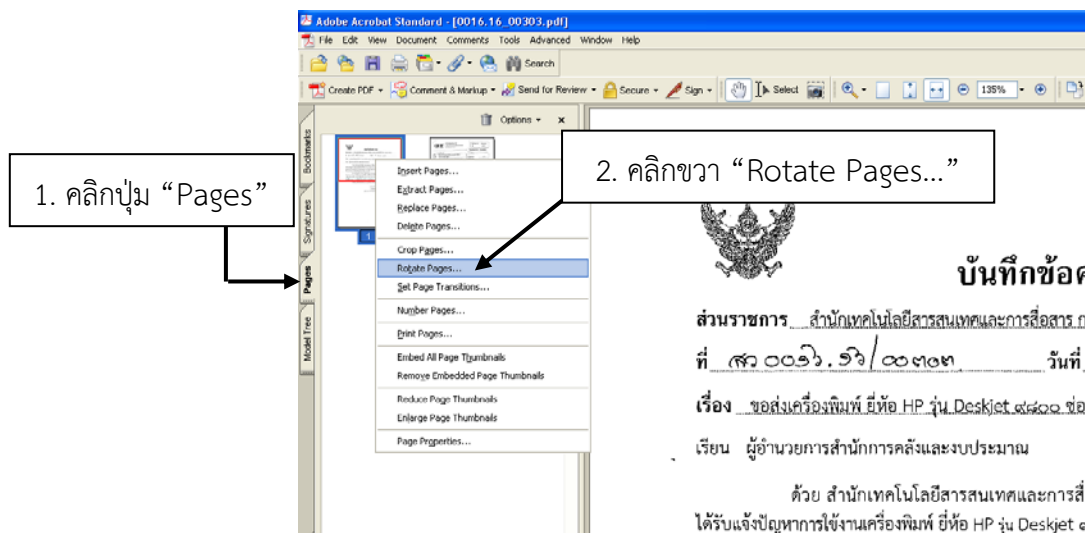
Adobe Acrobat Standard - [0016.16_00303.pdf]
File Edit View Document Comments Tools Advanced Window Help
Search
Create PDF · Comment & Markup · Send for Review · Secure · Sign · Select 135%
Options ·
Bookmarks
Signatures
Pages
Model Tree

1. คลิกปุ่ม “Pages”

2. คลิกขวา “Rotate Pages...”

Insert Pages...
Extract Pages...
Replace Pages...
Delete Pages...
Crop Pages...
Rotate Pages...
Set Page Transitions...
Number Pages...
Print Pages...
Embed All Page Thumbnails
Remove Embedded Page Thumbnails
Reduce Page Thumbnails
Enlarge Page Thumbnails
Page Properties...

บันทึกข้อค
ส่วนราชการ สำนักเทคโนโลยีสารสนเทศและการสื่อสาร ก
ที่ ศธ ๐๐๑๖.๑๖/๐๐๓๐๓ วันที่
เรื่อง ขอส่งเครื่องพิมพ์ ยี่ห้อ HP รุ่น Deskjet ๙๘๐๐ ซ่อ
เรียน ผู้อำนวยการสำนักการคลังและงบประมาณ
ด้วย สำนักเทคโนโลยีสารสนเทศและการสื่
ได้รับแจ้งปัญหาการใช้งานเครื่องพิมพ์ ยี่ห้อ HP รุ่น Deskjet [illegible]